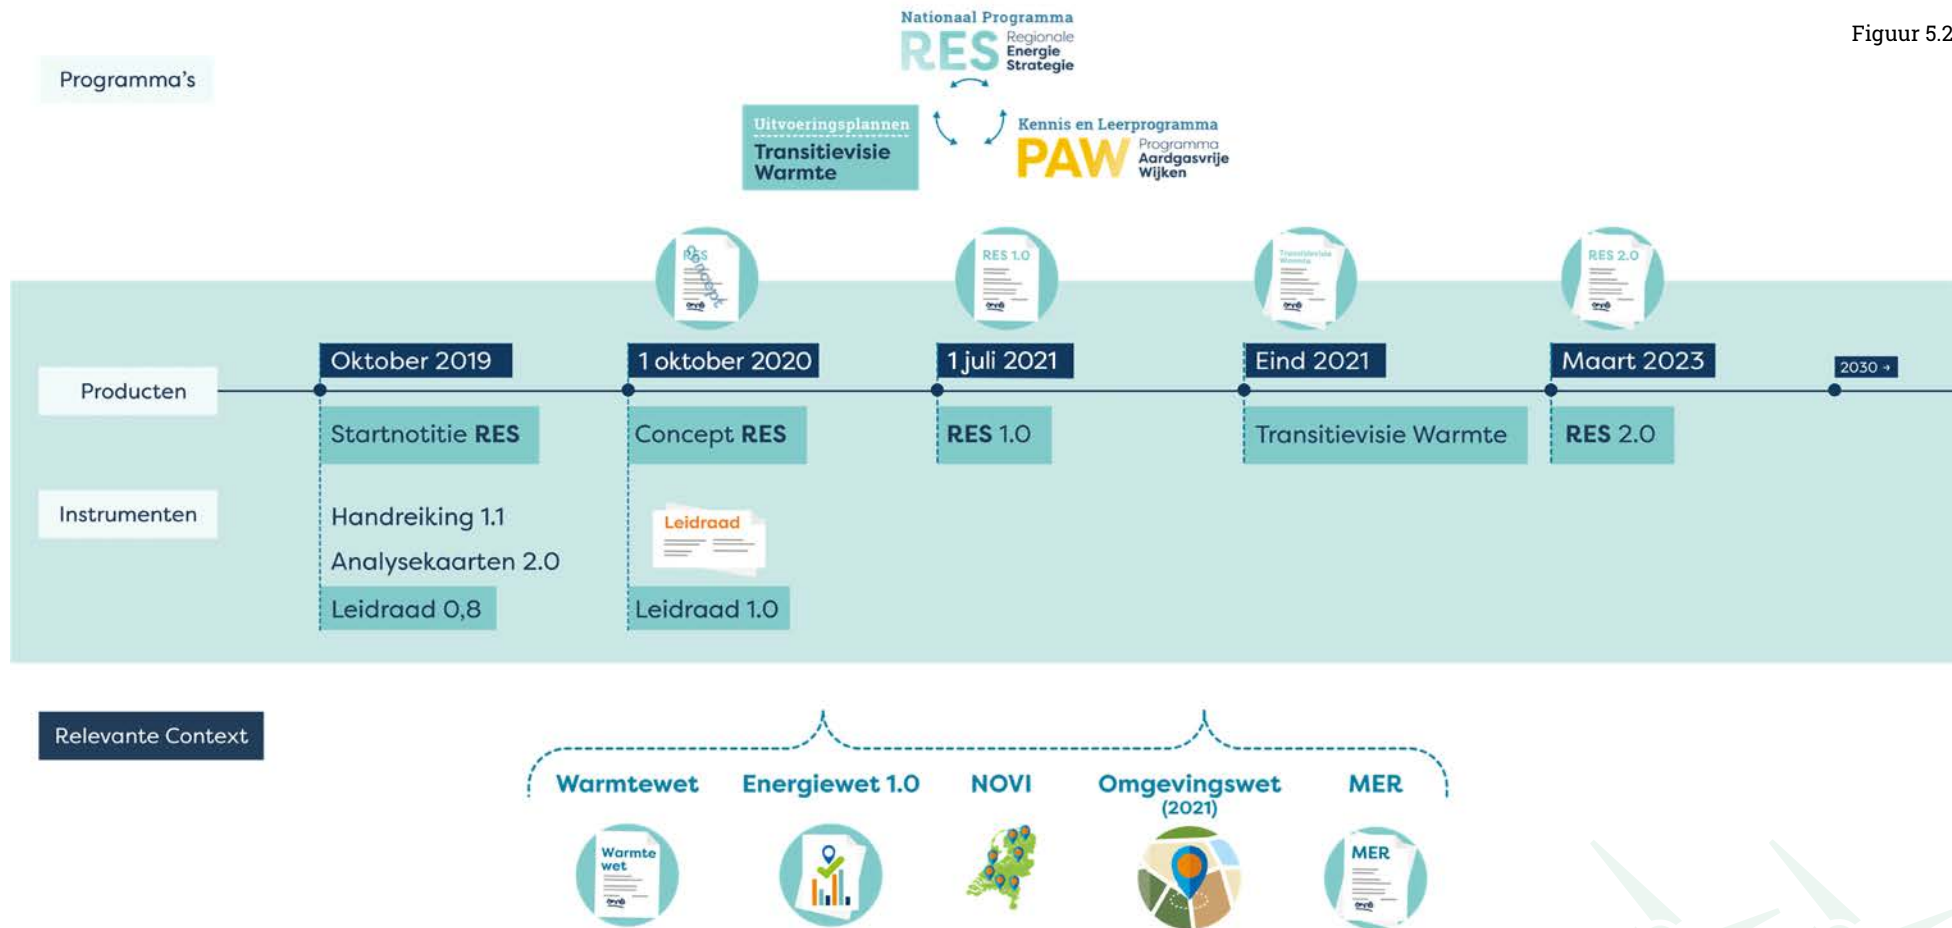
Figuur 5.2

Programma's

Nationaal Programma
RES Regionale Energie Strategie

Uitvoeringsplannen
Transitievisie Warmte

Kennis en Leerprogramma
PAW Programma Aardgasvrije Wijken

RES Concept

RES 1.0

Transitievisie Warmte

RES 2.0

Producten

Oktober 2019
Startnotitie RES

1 oktober 2020
Concept RES

1 juli 2021
RES 1.0

Eind 2021
Transitievisie Warmte

Maart 2023
RES 2.0

2030 →

Instrumenten

Handreiking 1.1
Analysekaarten 2.0
Leidraad 0,8

Leidraad
Leidraad 1.0

Relevante Context

Warmtewet
Energiewet 1.0
NOVI
Omgevingswet (2021)
MER

Warmte wet

MER